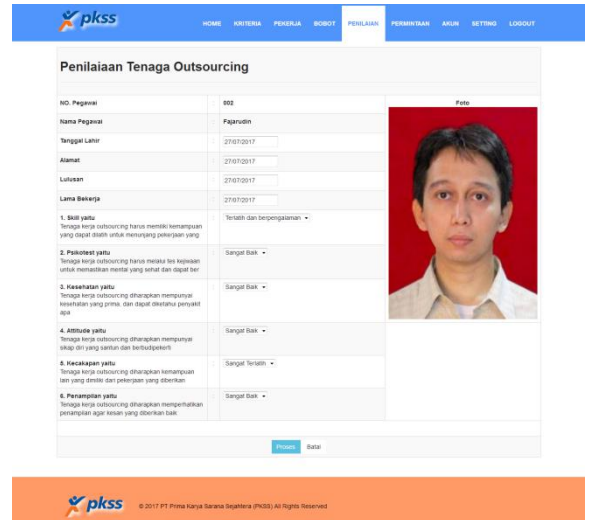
pkss

HOME KRITERIA PEKERJA BOBOT PENILAIAN PERMINTAAN AKUN SETTING LOGOUT

Penilaiaan Tenaga Outsourcing

| NO. Pegawai | : | 002 | Foto |
|---|---|---|---|
| Nama Pegawai | : | Fajarudin | |
| Tanggal Lahir | : | 27/07/2017 | |
| Alamat | : | 27/07/2017 | |
| Lulusan | : | 27/07/2017 | |
| Lama Bekerja | : | 27/07/2017 | |
| 1. Skill yaitu Tenaga kerja outsourcing harus memiliki kemampuan yang dapat diatih untuk menunjang pekerjaan yang | : | Terlatih dan berpengalaman | |
| 2. Psikotest yaitu Tenaga kerja outsourcing harus melalui tes kejiwaan untuk memastikan mental yang sehat dan dapat ber | : | Sangat Baik | |
| 3. Kesehatan yaitu Tenaga kerja outsourcing diharapkan mempunyai kesehatan yang prima, dan dapat diketahui penyakit apa | : | Sangat Baik | |
| 4. Attitude yaitu Tenaga kerja outsourcing diharapkan mempunyai sikap diri yang santun dan berbudipekerti | : | Sangat Baik | |
| 5. Kecakapan yaitu Tenaga kerja outsourcing diharapkan kemampuan lain yang dimiliki dan pekerjaan yang diberikan | : | Sangat Terlatih | |
| 6. Penampilan yaitu Tenaga kerja outsourcing diharapkan memperhatikan penampilan agar kesan yang diberikan baik | : | Sangat Baik | |

Proses Batal

pkss © 2017 PT Prima Karya Sarana Sejahtera (PKSS) All Rights Reserved